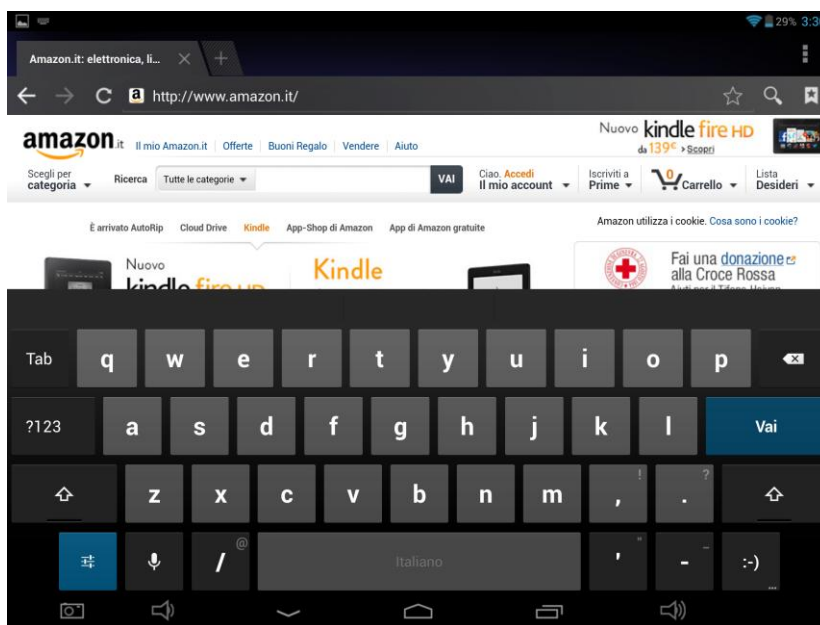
29% 3:3

Amazon.it: elettronica, li...

http://www.amazon.it/

amazon.it Il mio Amazon.it | Offerte | Buoni Regalo | Vendere | Aiuto

Nuovo kindle fire HD da 139€ › Scopri

Scegli per categoria

Ricerca Tutte le categorie

VAI

Ciao. Accedi Il mio account

Iscriviti a Prime

0 Carrello

Lista Desideri

È arrivato AutoRip Cloud Drive Kindle App-Shop di Amazon App di Amazon gratuite

Amazon utilizza i cookie. Cosa sono i cookie?

Nuovo kindle fire HD

Kindle

Fai una donazione alla Croce Rossa

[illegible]

Tab q w e r t y u i o p

?123 a s d f g h j k l Vai

z x c v b n m , ! . ?

/ @ Italiano ' " - _ :-)